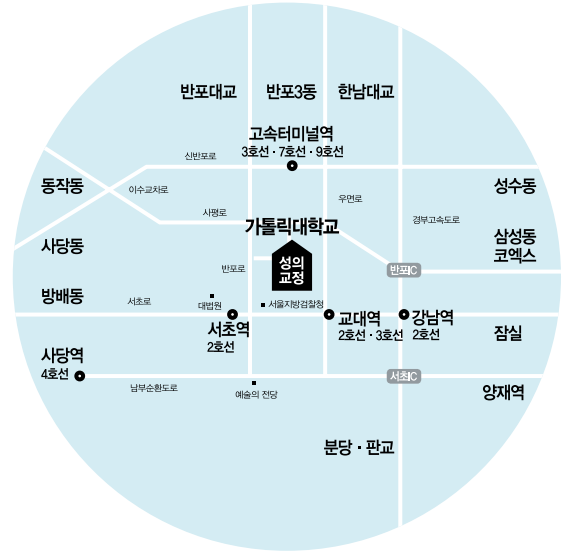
반포대교
반포3동
한남대교
고속터미널역
3호선 · 7호선 · 9호선
신반포로
동작동
이수교차로
우면로
성수동
사평로
경부고속도로
가톨릭대학교
사당동
삼성동
코엑스
성의
교정
반포로
반포IC
방배동
서초로
대법원
서울지방검찰청
서초역
2호선
교대역
2호선 · 3호선
강남역
2호선
잠실
사당역
4호선
남부순환도로
서초IC
양재역
예술의 전당
분당 · 판교